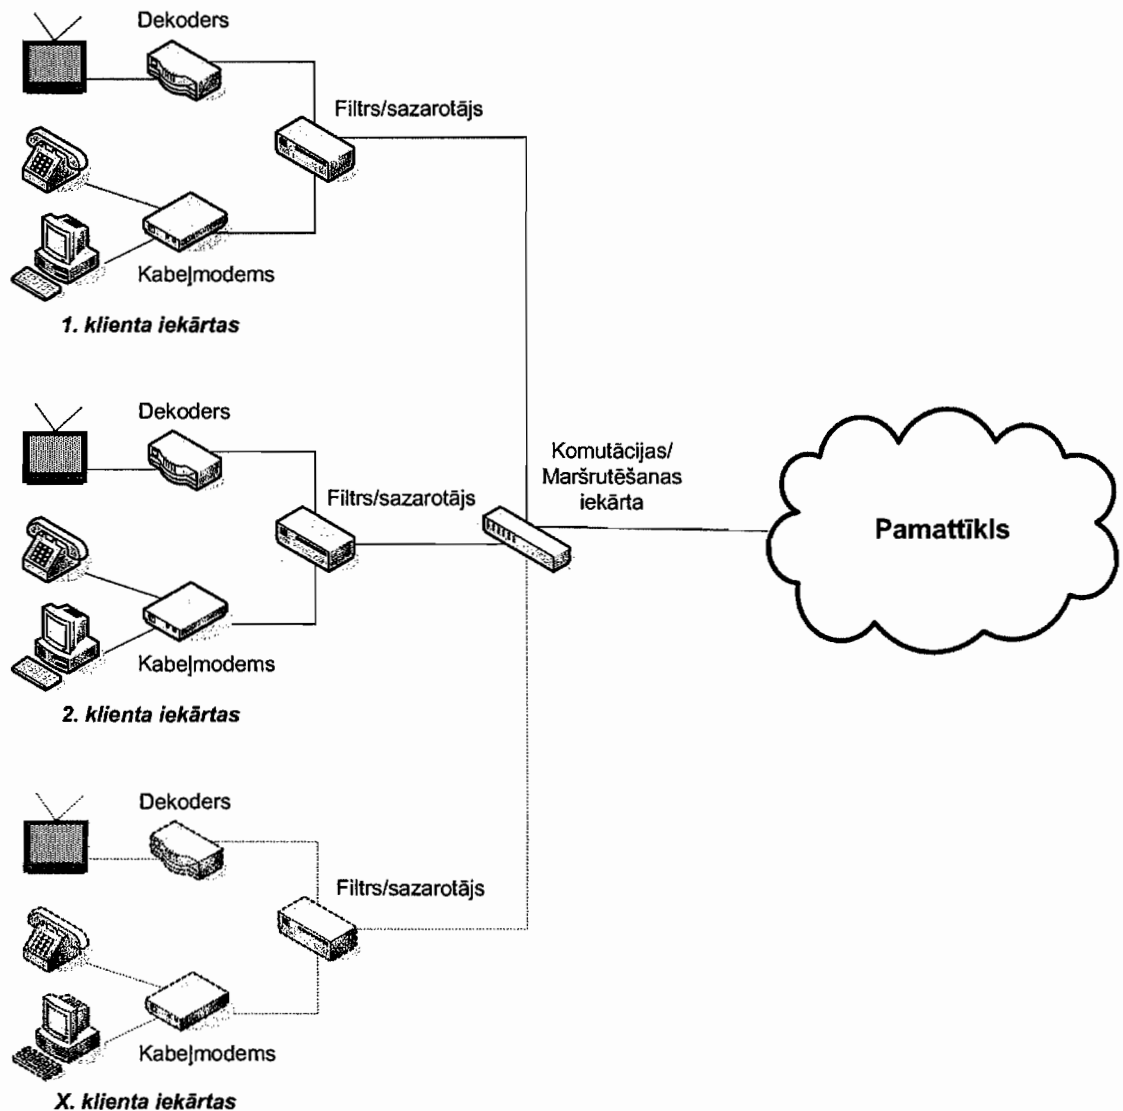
Dekoders

Filtrs/sazarotājs

Kabeļmodems

*1. klienta iekārtas*

Dekoders

Filtrs/sazarotājs

Komutācijas/ Maršrutēšanas iekārta

Pamattīkls

Kabeļmodems

*2. klienta iekārtas*

Dekoders

Filtrs/sazarotājs

Kabeļmodems

*X. klienta iekārtas*